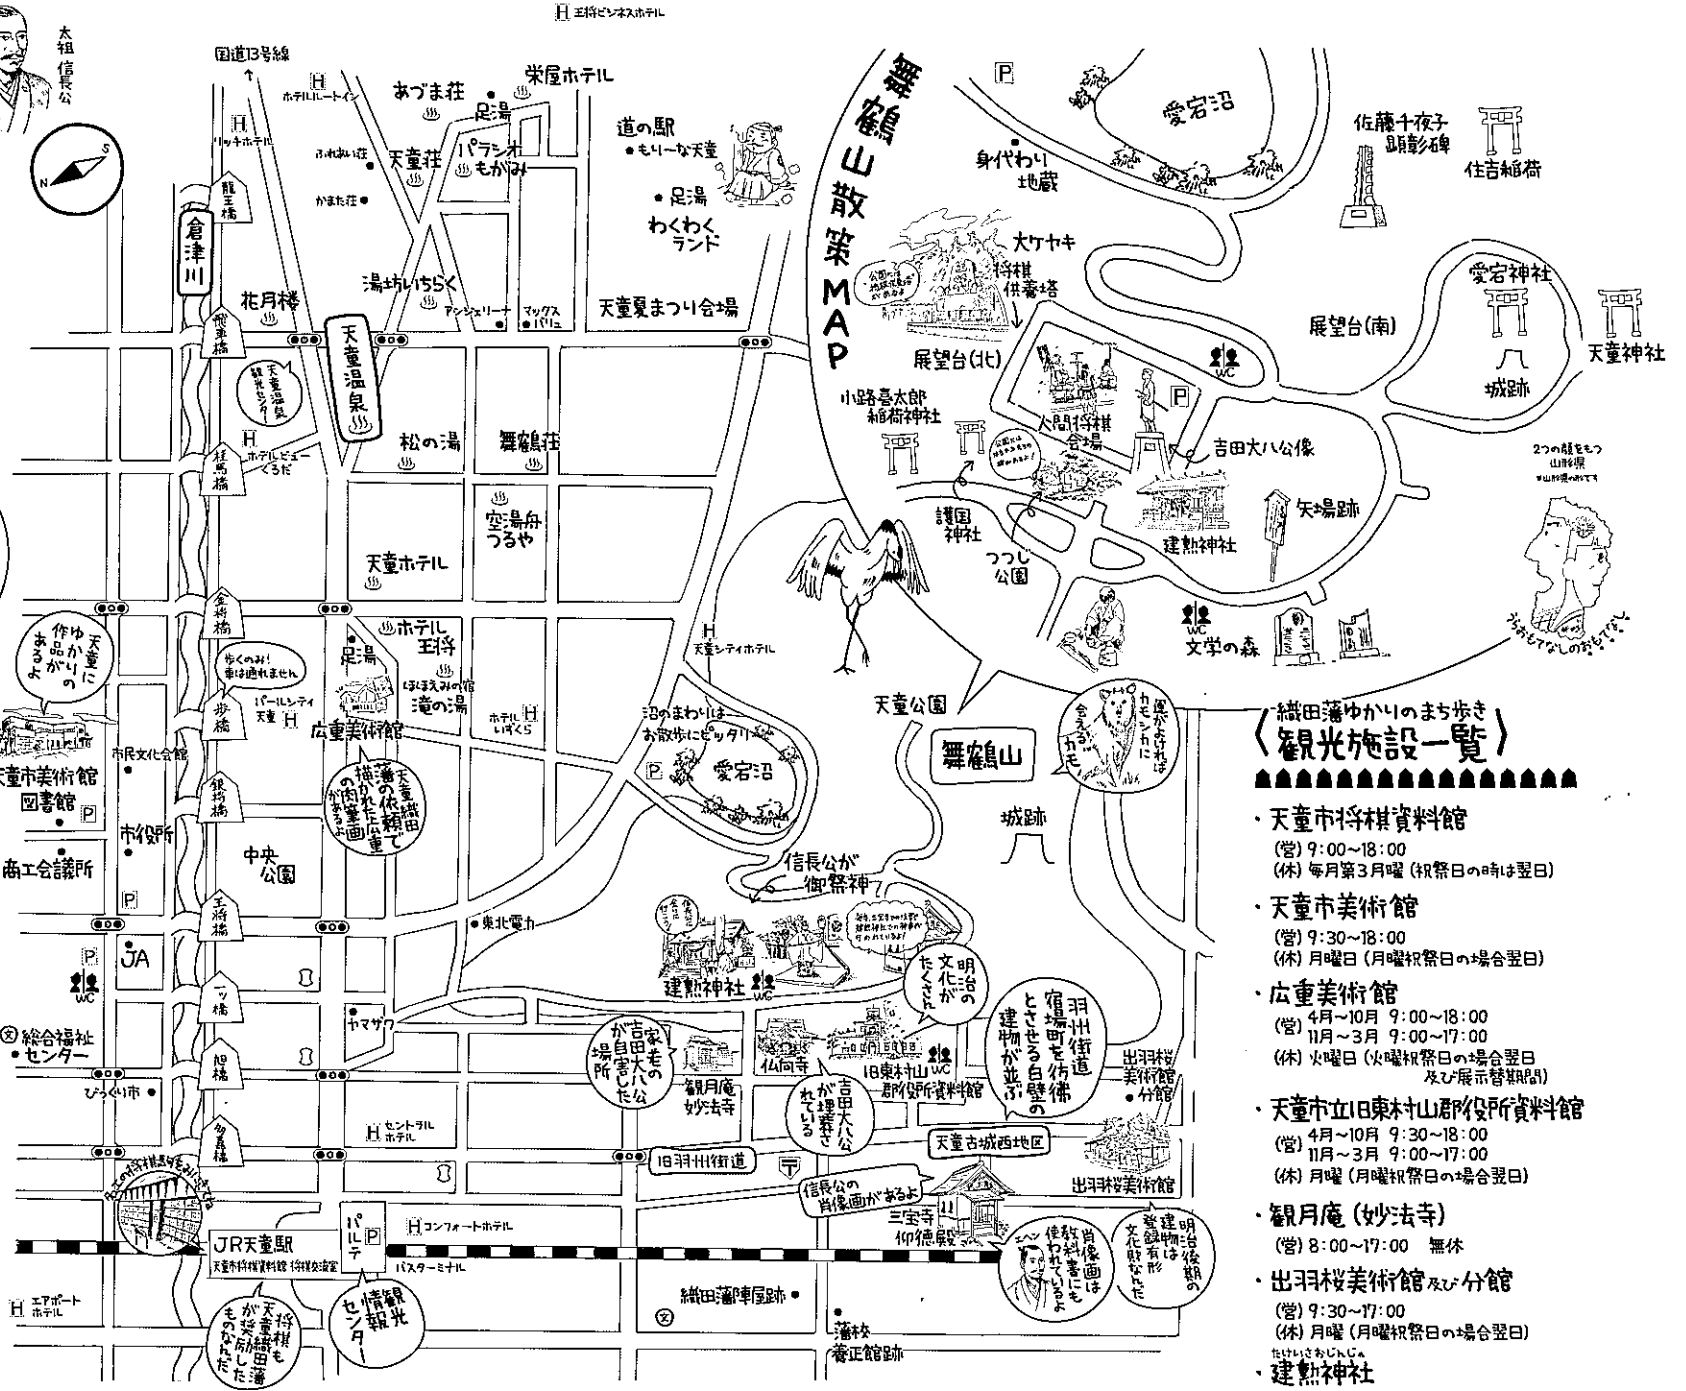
王将ビジネスホテル

太祖信長公

国道13号線

ホテルルートイン

リッチホテル

あづま荘

栄屋ホテル

足湯

天童荘

パラシオもがみ

ふれあい荘

かまた荘

道の駅
もり〜な天童

足湯

わくわくランド

龍王橋

倉津川

湯坊いちらく

アシェリーナ

マックスバリュ

天童夏まつり会場

花月楼

飛車橋

天童温泉

天童温泉観光センター

桂馬橋

ホテルビューくろだ

松の湯

舞鶴荘

空湯舟つるや

天童ホテル

金将橋

ホテル王将

足湯

歩くのみ！車は通れません

ほほえみの宿 滝の湯

パールシティ天童

ホテルいずくら

歩橋

広重美術館

天童にゆかりの作品があるよ

天童藩の依頼で描かれた広重の肉筆画があるよ

市民文化会館

天童市美術館
図書館

市役所

銀将橋

中央公園

商工会議所

王将橋

東北電力

JA

WC

一ツ橋

ヤマザワ

総合福祉センター

びっくり市

旭橋

角為橋

セントラルホテル

舞鶴山散策MAP

愛宕沼

身代わり地蔵

佐藤千夜子顕彰碑

住吉稲荷

大ケヤキ

将棋供養塔

公園には地球環境保全の森がある

愛宕神社

展望台(南)

天童神社

展望台(北)

WC

城跡

小路喜太郎稲荷神社

人間将棋会場

吉田大八公像

2つの顔をもつ山形県

護国神社

つつじ公園

矢場跡

建勲神社

WC

文学の森

うちわもてなしのおもてなし

天童シティホテル

天童公園

運がよければカモシカに会えるカモ

舞鶴山

沼のまわりはお散歩にピッタリ

愛宕沼

城跡

信長公が御祭神

建勲神社

WC

明治の文化がたくさん

吉田家の菩提寺

吉田大八公が自害した場所

観月庵妙法寺

仏向寺

旧東村山郡役所資料館

WC

吉田大八公が埋葬されている

羽州街道宿場町を彷彿とさせる白壁の建物が並ぶ

出羽桜美術館 分館

天童古城西地区

旧羽州街道

出羽桜美術館

信長公の肖像画があるよ

三宝寺御徳殿

明治後期の建物は登録有形文化財なんだ

肖像画は教科書にも使われているよ

エヘン

JR天童駅
天童市将棋資料館 将棋交流室

パルテ

観光情報センター

コンフォートホテル

バスターミナル

エアポートホテル

将棋も天童織田藩が奨励したものなんだ

織田藩陣屋跡

藩校養正館跡

織田藩ゆかりのまち歩き
〈観光施設一覧〉

・天童市将棋資料館
(営) 9:00〜18:00
(休) 毎月第3月曜 (祝祭日の時は翌日)

・天童市美術館
(営) 9:30〜18:00
(休) 月曜日 (月曜祝祭日の場合翌日)

・広重美術館
(営) 4月〜10月 9:00〜18:00
11月〜3月 9:00〜17:00
(休) 火曜日 (火曜祝祭日の場合翌日及び展示替期間)

・天童市立旧東村山郡役所資料館
(営) 4月〜10月 9:30〜18:00
11月〜3月 9:00〜17:00
(休) 月曜 (月曜祝祭日の場合翌日)

・観月庵 (妙法寺)
(営) 8:00〜17:00 無休

・出羽桜美術館及び分館
(営) 9:30〜17:00
(休) 月曜 (月曜祝祭日の場合翌日)

・建勲神社